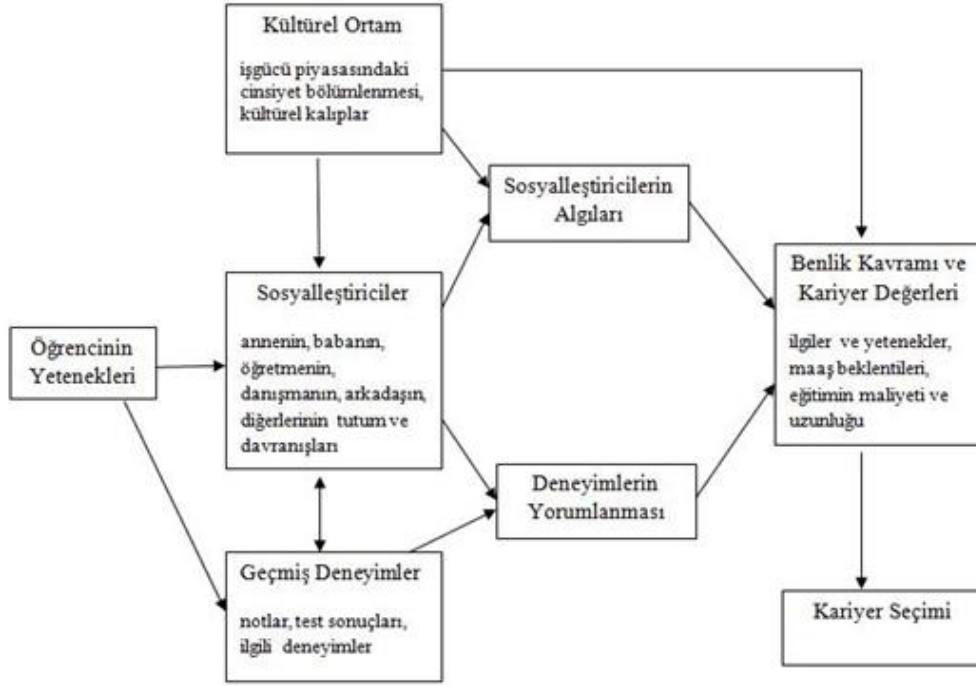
Kültürel Ortam

işgücü piyasasındaki cinsiyet bölümlenmesi, kültürel kalıplar

Sosyalleştiricilerin Algıları

Benlik Kavramı ve Kariyer Değerleri

ilgiler ve yetenekler, maaş beklentileri, eğitimin maliyeti ve uzunluğu

Öğrencinin Yetenekleri

Sosyalleştiriciler

annenin, babanın, öğretmenin, danışmanın, arkadaşın, diğerlerinin tutum ve davranışları

Deneyimlerin Yorumlanması

Geçmiş Deneyimler

notlar, test sonuçları, ilgili deneyimler

Kariyer Seçimi